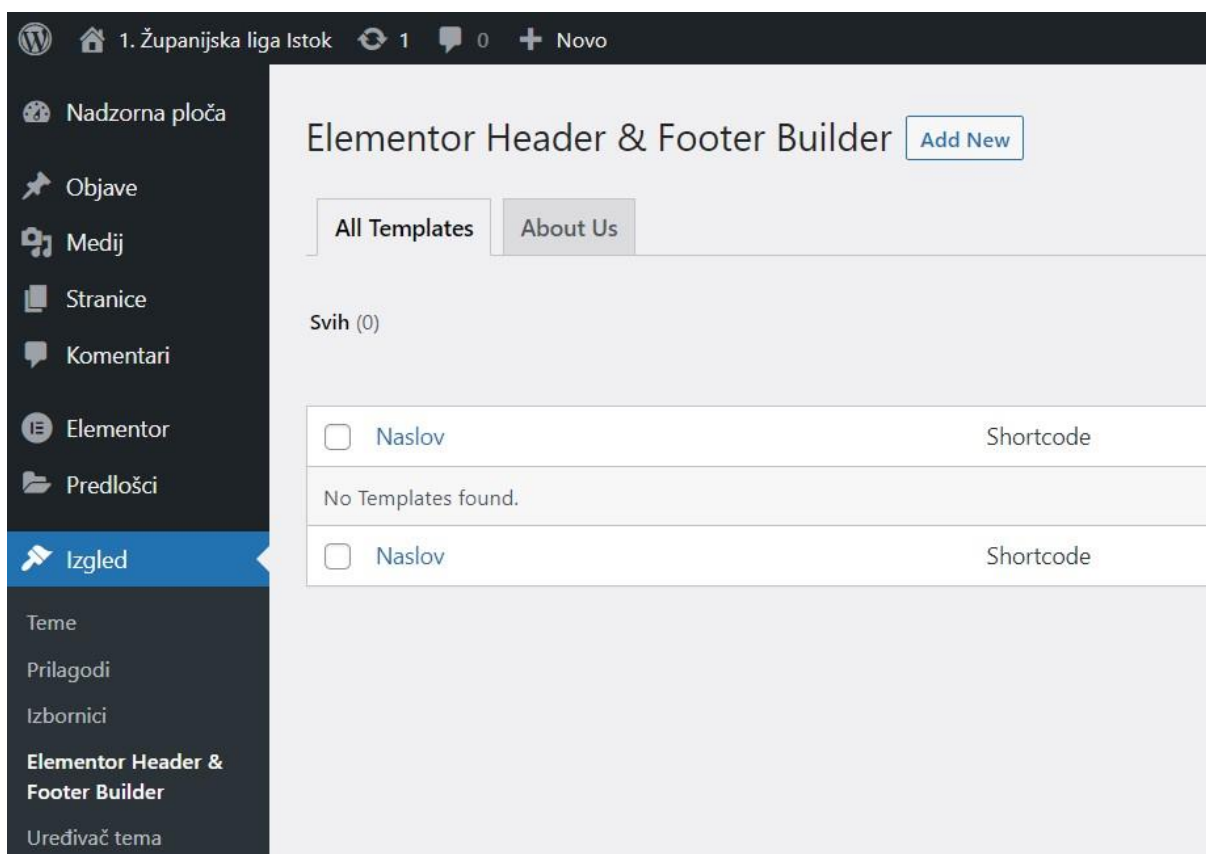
1. Županijska liga Istok 1 0 Novo

Nadzorna ploča

Objave

Medij

Stranice

Komentari

Elementor

Predlošci

Izgled

Teme

Prilagodi

Izbornici

Elementor Header & Footer Builder

Uređivač tema

Elementor Header & Footer Builder Add New

All Templates About Us

Svih (0)

| | Naslov | Shortcode |
|---|---|---|
| No Templates found. | | |
| | Naslov | Shortcode |